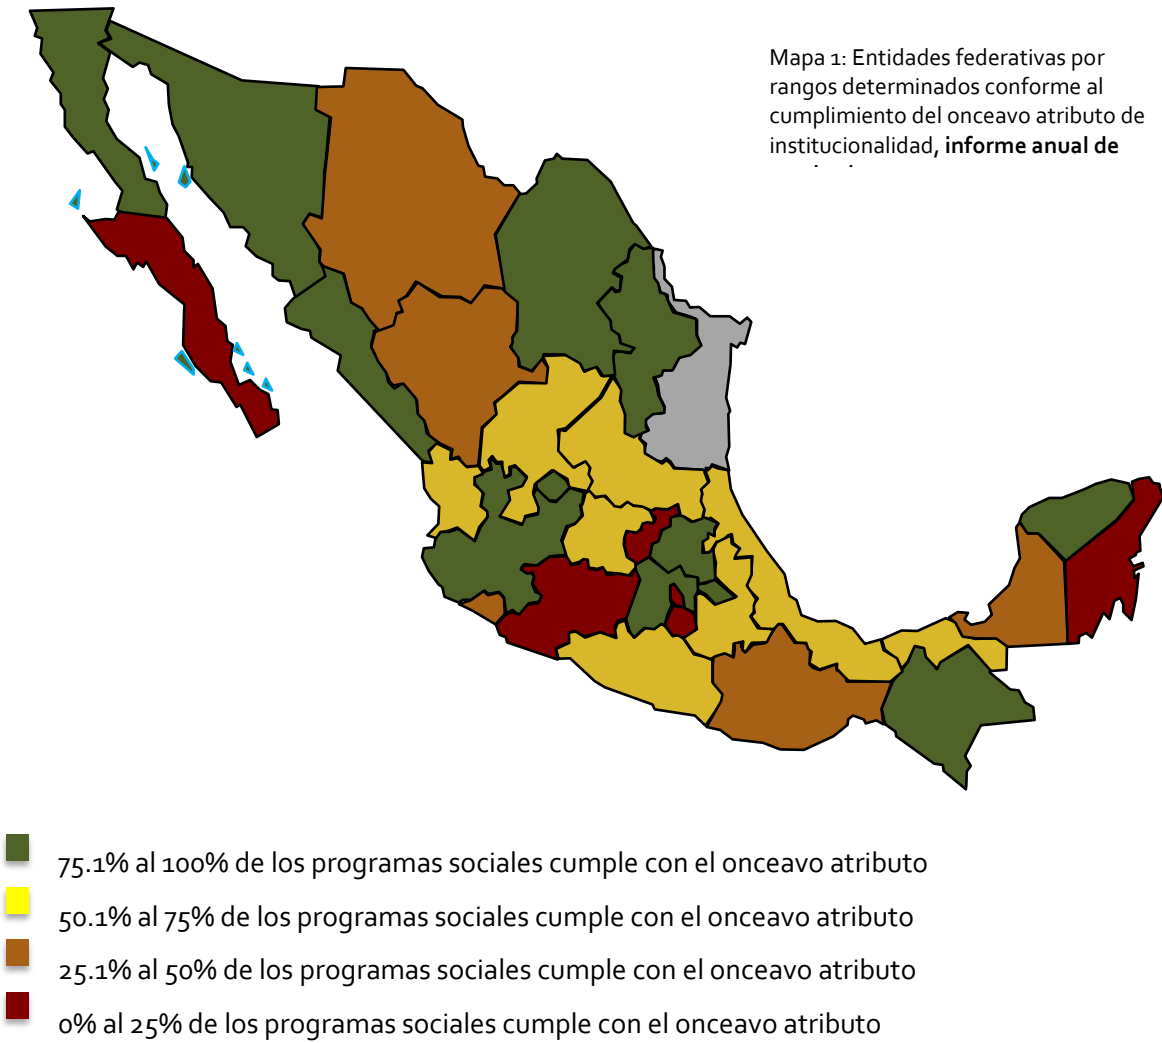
Mapa 1: Entidades federativas por rangos determinados conforme al cumplimiento del onceavo atributo de institucionalidad, **informe anual de** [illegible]

75.1% al 100% de los programas sociales cumple con el onceavo atributo

50.1% al 75% de los programas sociales cumple con el onceavo atributo

25.1% al 50% de los programas sociales cumple con el onceavo atributo

0% al 25% de los programas sociales cumple con el onceavo atributo